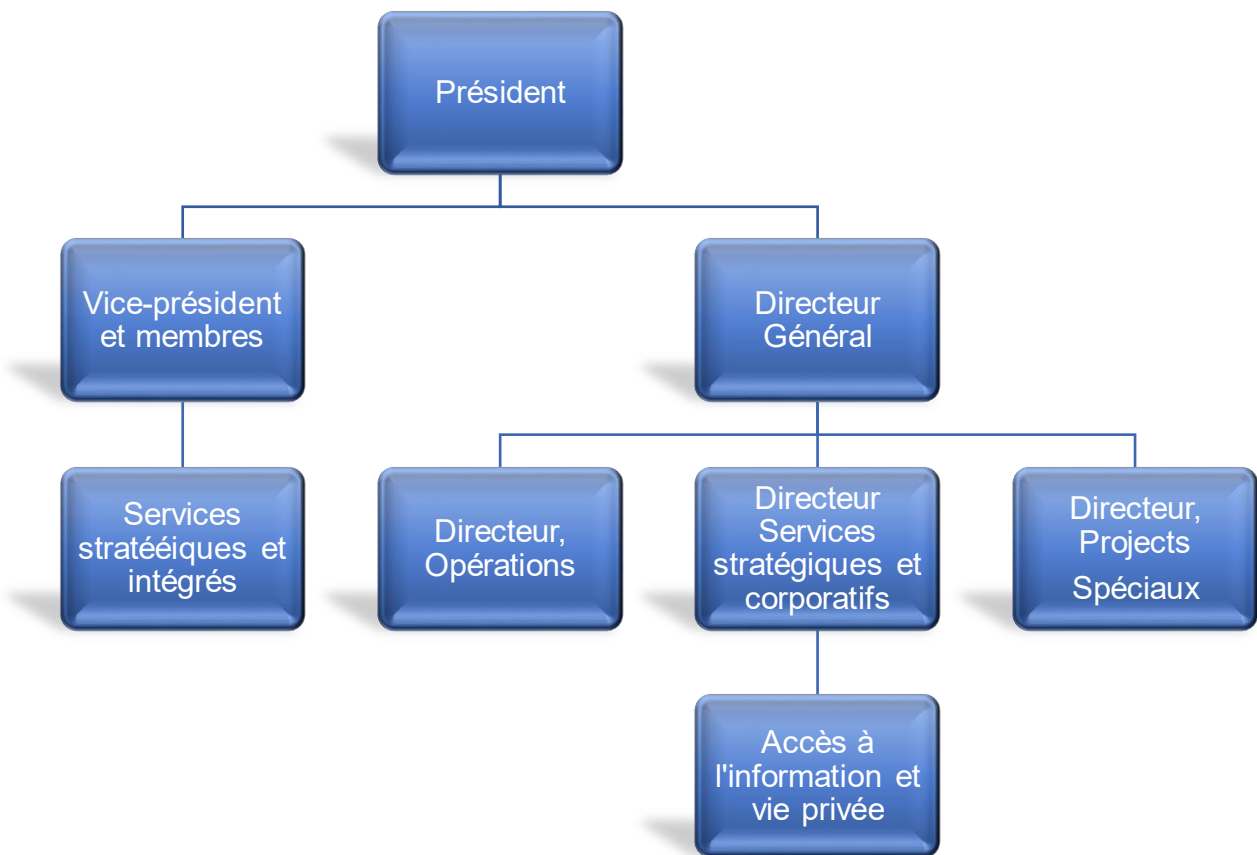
Président

Vice-président et membres

Directeur Général

Services stratééiques et intégrés

Directeur, Opérations

Directeur Services stratégiques et corporatifs

Directeur, Projects Spéciaux

Accès à l'information et vie privée